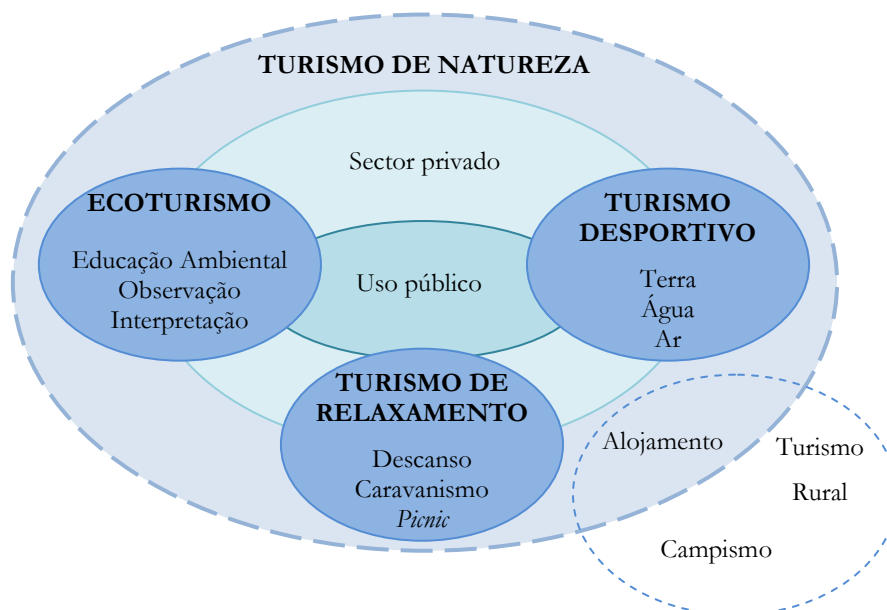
TURISMO DE NATUREZA

Sector privado

ECOTURISMO

Educação Ambiental
Observação
Interpretação

Uso público

TURISMO DESPORTIVO

Terra
Água
Ar

TURISMO DE RELAXAMENTO

Descanso
Caravanismo
*Picnic*

Alojamento

Turismo Rural

Campismo